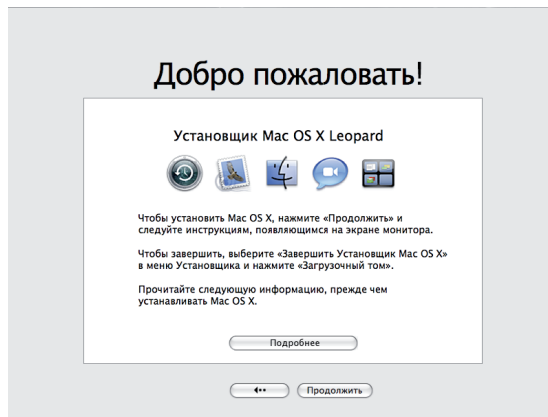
Добро пожаловать!

Установщик Mac OS X Leopard

Чтобы установить Mac OS X, нажмите «Продолжить» и следуйте инструкциям, появляющимся на экране монитора.

Чтобы завершить, выберите «Завершить Установщик Mac OS X» в меню Установщика и нажмите «Загрузочный том».

Прочитайте следующую информацию, прежде чем устанавливать Mac OS X.

Подробнее

Продолжить